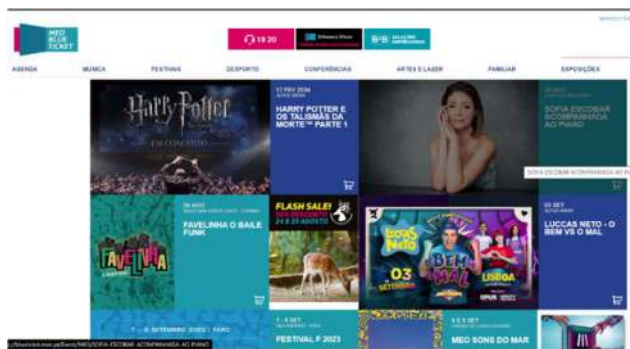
MEO BLUE TICKET

1820

B2B

AGENDA MÚSICA FESTIVAIS DESPORTO CONFERÊNCIAS ARTES E LAZER FAMILIAR EXPOSIÇÕES

Harry Potter

EM CONCERTO

17 FEV 2024

HARRY POTTER E OS TALISMÃS DA MORTE™ PARTE 1

SOFIA ESCOBAR ACOMPANHADA AO PIANO

SOFIA ESCOBAR ACOMPANHADA AO PI

FAVELINHA

FAVELINHA O BAILE FUNK

FLASH SALE!

LUCCAS NETO - O BEM VS O MAL

LUCCAS NETO

O BEM VS O MAL

03 SETEMBRO

LISBOA

FESTIVAL F 2023

MEO SONS DO MAR

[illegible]/SOFIA-ESCOBAR-ACOMPANHADA-AO-PIANO